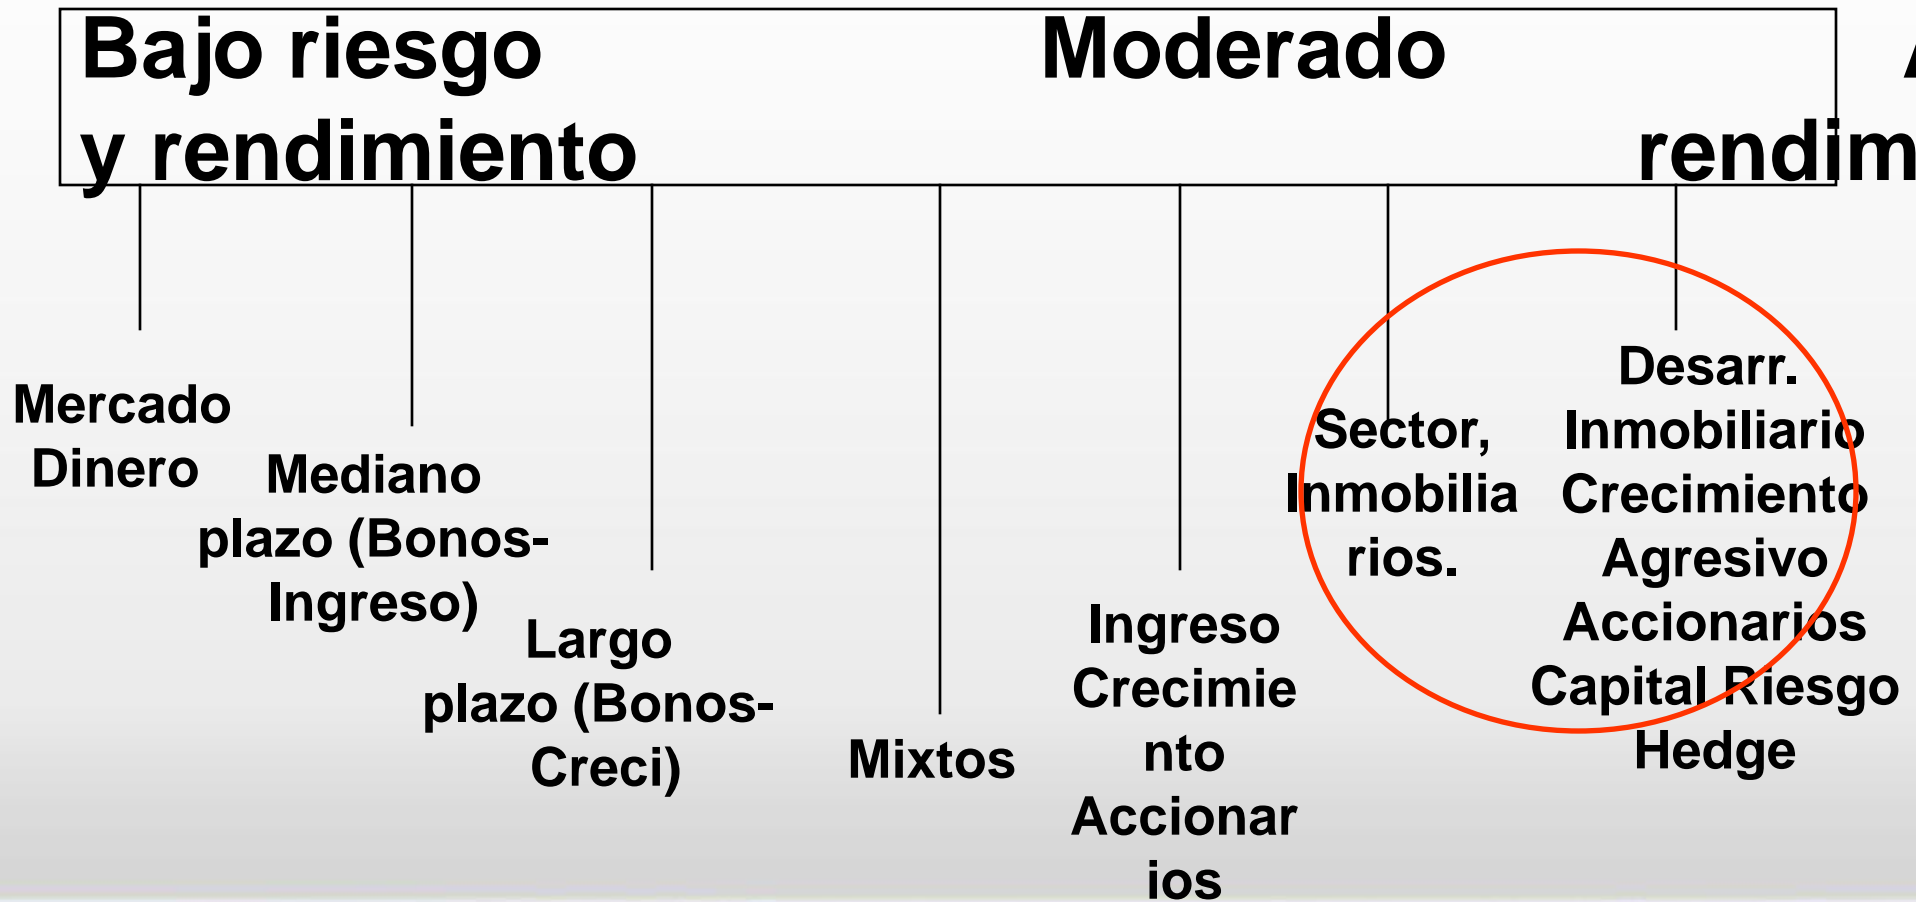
Bajo riesgo y rendimiento

Moderado

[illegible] rendim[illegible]

Mercado Dinero

Mediano plazo (Bonos-Ingreso)

Largo plazo (Bonos-Creci)

Mixtos

Ingreso Crecimiento Accionarios

Sector, Inmobiliarios.

Desarr. Inmobiliario Crecimiento Agresivo Accionarios Capital Riesgo Hedge